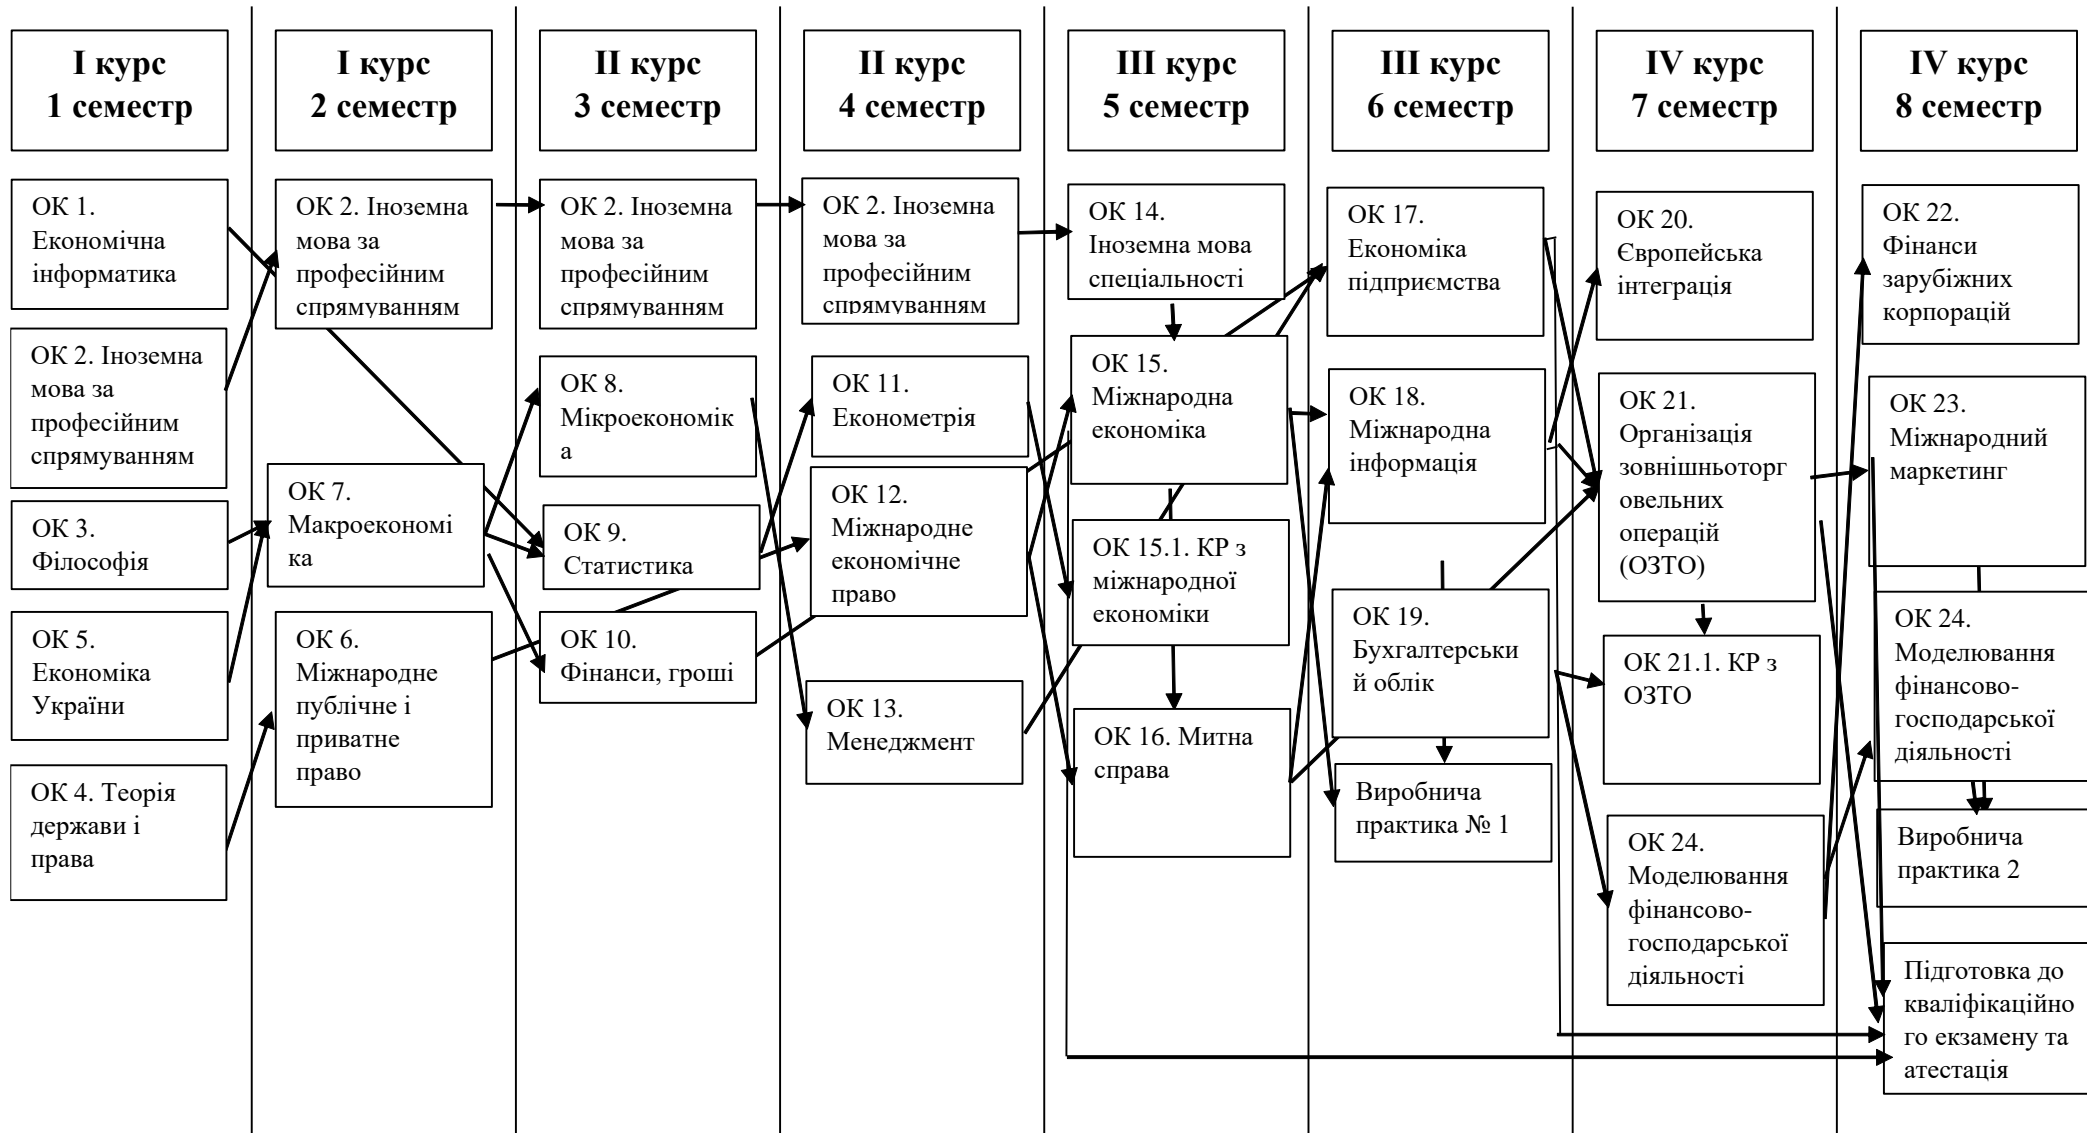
I курс 1 семестр

ОК 1. Економічна інформатика

ОК 2. Іноземна мова за професійним спрямуванням

ОК 3. Філософія

ОК 5. Економіка України

ОК 4. Теорія держави і права

I курс 2 семестр

ОК 2. Іноземна мова за професійним спрямуванням

ОК 7. Макроекономіка

ОК 6. Міжнародне публічне і приватне право

II курс 3 семестр

ОК 2. Іноземна мова за професійним спрямуванням

ОК 8. Мікроекономіка

ОК 9. Статистика

ОК 10. Фінанси, гроші

II курс 4 семестр

ОК 2. Іноземна мова за професійним спрямуванням

ОК 11. Економетрія

ОК 12. Міжнародне економічне право

ОК 13. Менеджмент

III курс 5 семестр

ОК 14. Іноземна мова спеціальності

ОК 15. Міжнародна економіка

ОК 15.1. КР з міжнародної економіки

ОК 16. Митна справа

III курс 6 семестр

ОК 17. Економіка підприємства

ОК 18. Міжнародна інформація

ОК 19. Бухгалтерський облік

Виробнича практика № 1

IV курс 7 семестр

ОК 20. Європейська інтеграція

ОК 21. Організація зовнішньоторговельних операцій (ОЗТО)

ОК 21.1. КР з ОЗТО

ОК 24. Моделювання фінансово-господарської діяльності

IV курс 8 семестр

ОК 22. Фінанси зарубіжних корпорацій

ОК 23. Міжнародний маркетинг

ОК 24. Моделювання фінансово-господарської діяльності

Виробнича практика 2

Підготовка до кваліфікаційного екзамену та атестація